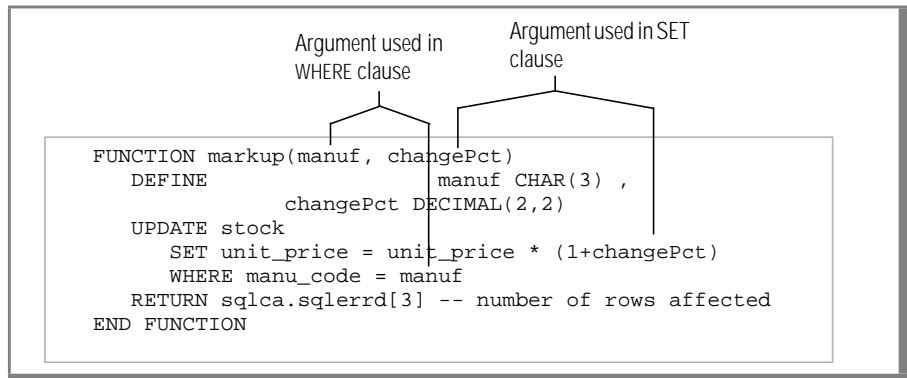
Argument used in WHERE clause

Argument used in SET clause

```
FUNCTION markup(manuf, changePct)
   DEFINE                   manuf CHAR(3) ,
              changePct DECIMAL(2,2)
   UPDATE stock
      SET unit_price = unit_price * (1+changePct)
      WHERE manu_code = manuf
   RETURN sqlca.sqlerrd[3] -- number of rows affected
END FUNCTION
```